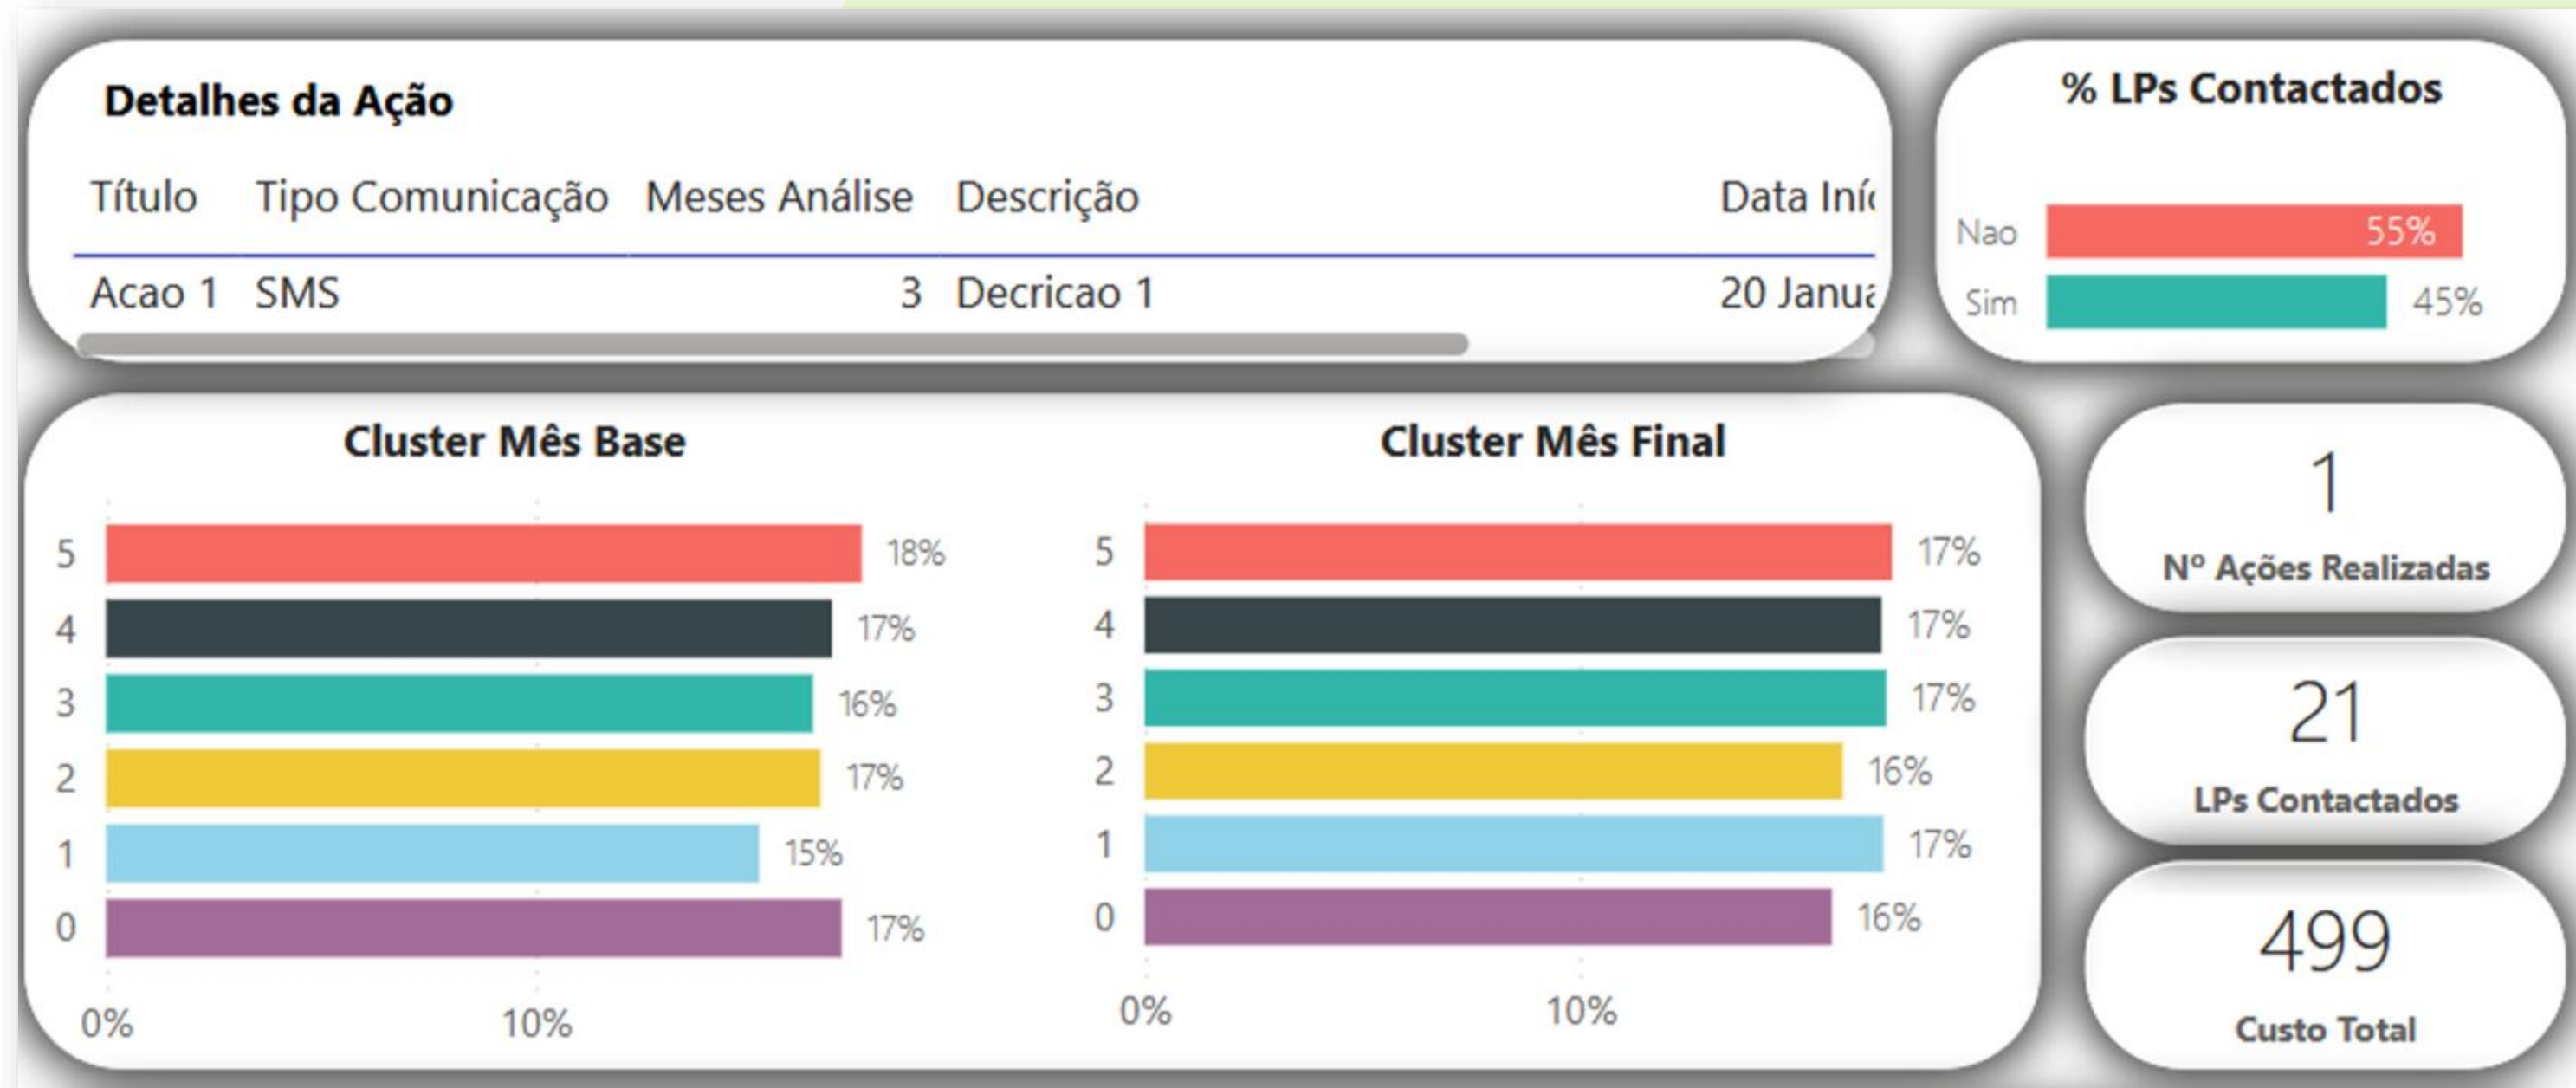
Detalhes da Ação

| Título | Tipo Comunicação | Meses Análise | Descrição | Data Iní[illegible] |
|---|---|---|---|---|
| Acao 1 | SMS | 3 | Decricao 1 | 20 Janu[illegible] |

% LPs Contactados

Nao 55%
Sim 45%

Cluster Mês Base

5 18%
4 17%
3 16%
2 17%
1 15%
0 17%

0% 10%

Cluster Mês Final

5 17%
4 17%
3 17%
2 16%
1 17%
0 16%

0% 10%

1
Nº Ações Realizadas

21
LPs Contactados

499
Custo Total